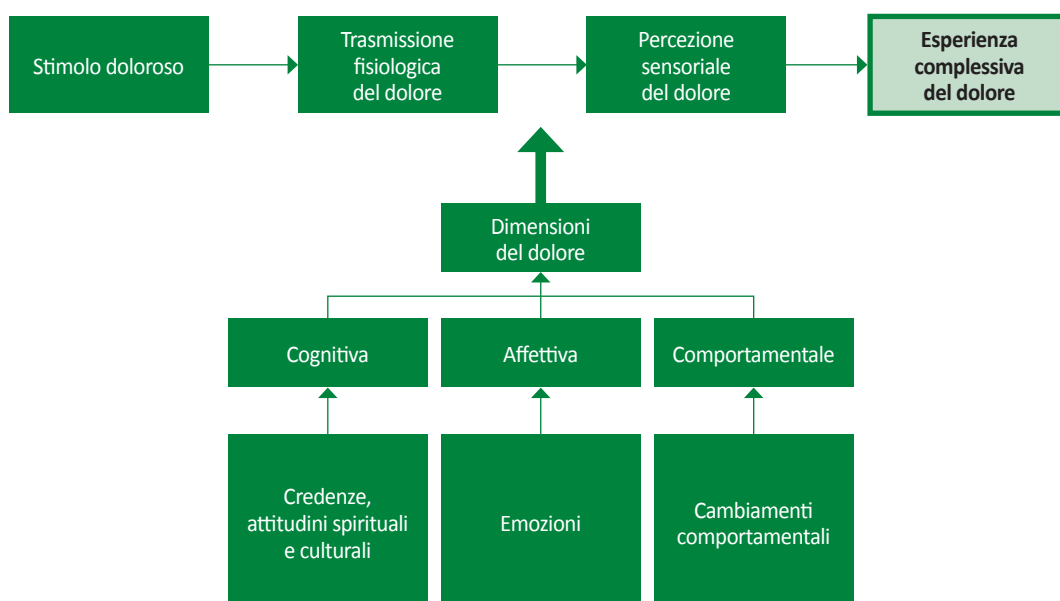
Stimolo doloroso

Trasmissione fisiologica del dolore

Percezione sensoriale del dolore

**Esperienza complessiva del dolore**

Dimensioni del dolore

Cognitiva

Affettiva

Comportamentale

Credenze, attitudini spirituali e culturali

Emozioni

Cambiamenti comportamentali